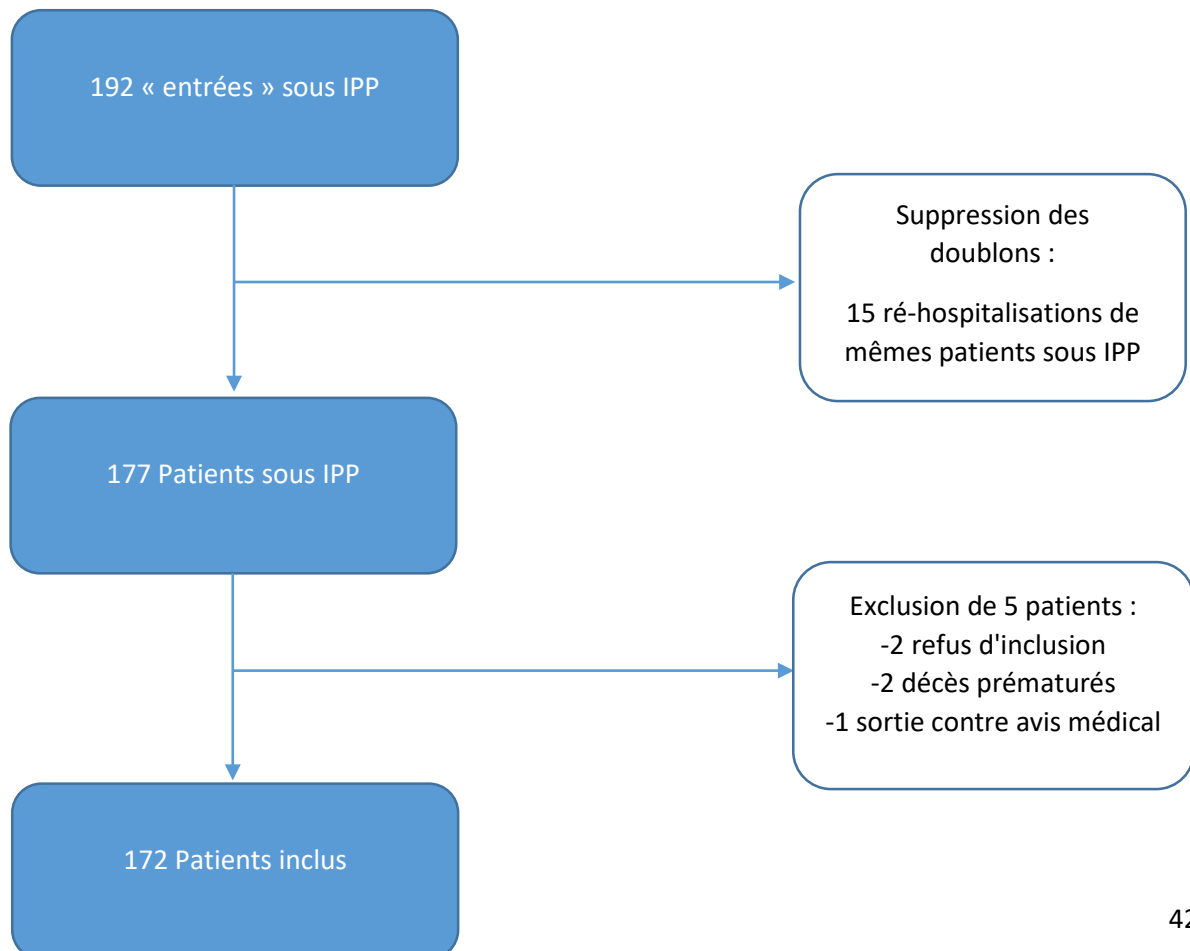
192 « entrées » sous IPP

Suppression des doublons :

15 ré-hospitalisations de mêmes patients sous IPP

177 Patients sous IPP

Exclusion de 5 patients :
-2 refus d'inclusion
-2 décès prématurés
-1 sortie contre avis médical

172 Patients inclus

4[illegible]